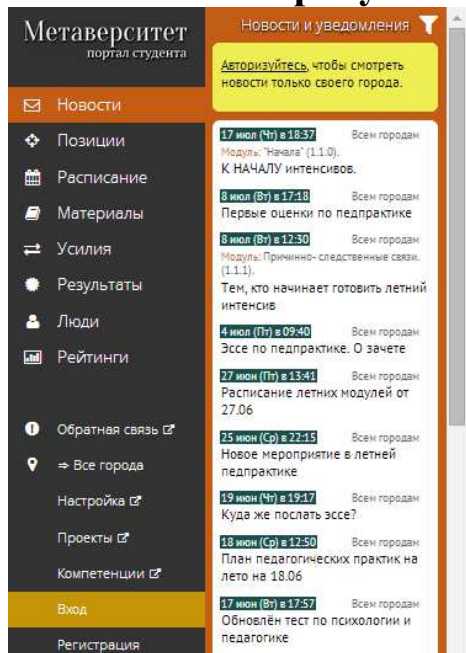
Метаверситет
портал студента

Новости
Позиции
Расписание
Материалы
Усилия
Результаты
Люди
Рейтинги

Обратная связь
⇒ Все города
Настройка
Проекты
Компетенции
Вход
Регистрация

Новости и уведомления

Авторизуйтесь, чтобы смотреть новости только своего города.

17 июл (Чт) в 18:37 Всем городам
Модуль: "Начала" (1.1.0).
К НАЧАЛУ интенсивов.

8 июл (Вт) в 17:18 Всем городам
Первые оценки по педпрактике

8 июл (Вт) в 12:30 Всем городам
Модуль: Причинно-следственные связи. (1.1.1).
Тем, кто начинает готовить летний интенсив

4 июл (Пт) в 09:40 Всем городам
Эссе по педпрактике. О зачете

27 июн (Пт) в 13:41 Всем городам
Расписание летних модулей от 27.06

25 июн (Ср) в 22:15 Всем городам
Новое мероприятие в летней педпрактике

19 июн (Чт) в 19:17 Всем городам
Куда же послать эссе?

18 июн (Ср) в 12:50 Всем городам
План педагогических практик на лето на 18.06

17 июн (Вт) в 17:57 Всем городам
Обновлён тест по психологии и педагогике